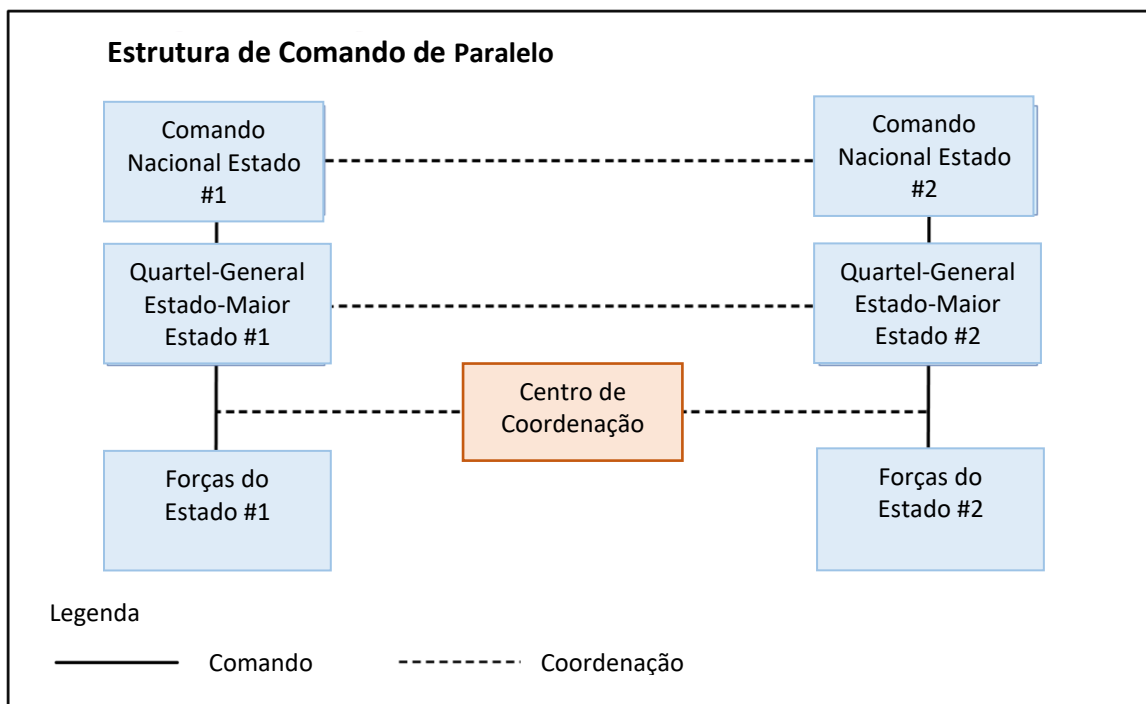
Estrutura de Comando de Paralelo

Comando Nacional Estado #1

Comando Nacional Estado #2

Quartel-General Estado-Maior Estado #1

Quartel-General Estado-Maior Estado #2

Centro de Coordenação

Forças do Estado #1

Forças do Estado #2

Legenda

Comando

Coordenação